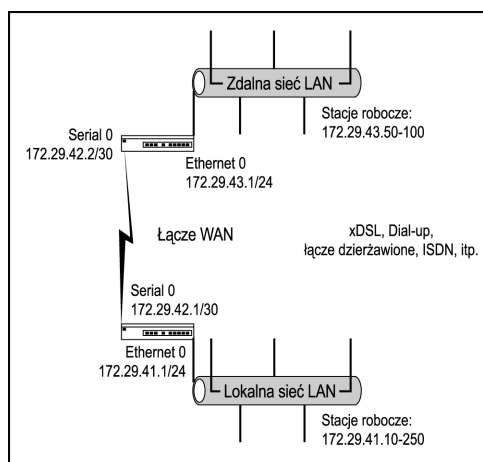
Zdalna sieć LAN

Stacje robocze:
172.29.43.50-100

Serial 0
172.29.42.2/30

Ethernet 0
172.29.43.1/24

Łącze WAN

xDSL, Dial-up,
łącze dzierżawione, ISDN, itp.

Serial 0
172.29.42.1/30

Ethernet 0
172.29.41.1/24

Lokalna sieć LAN

Stacje robocze:
172.29.41.10-250